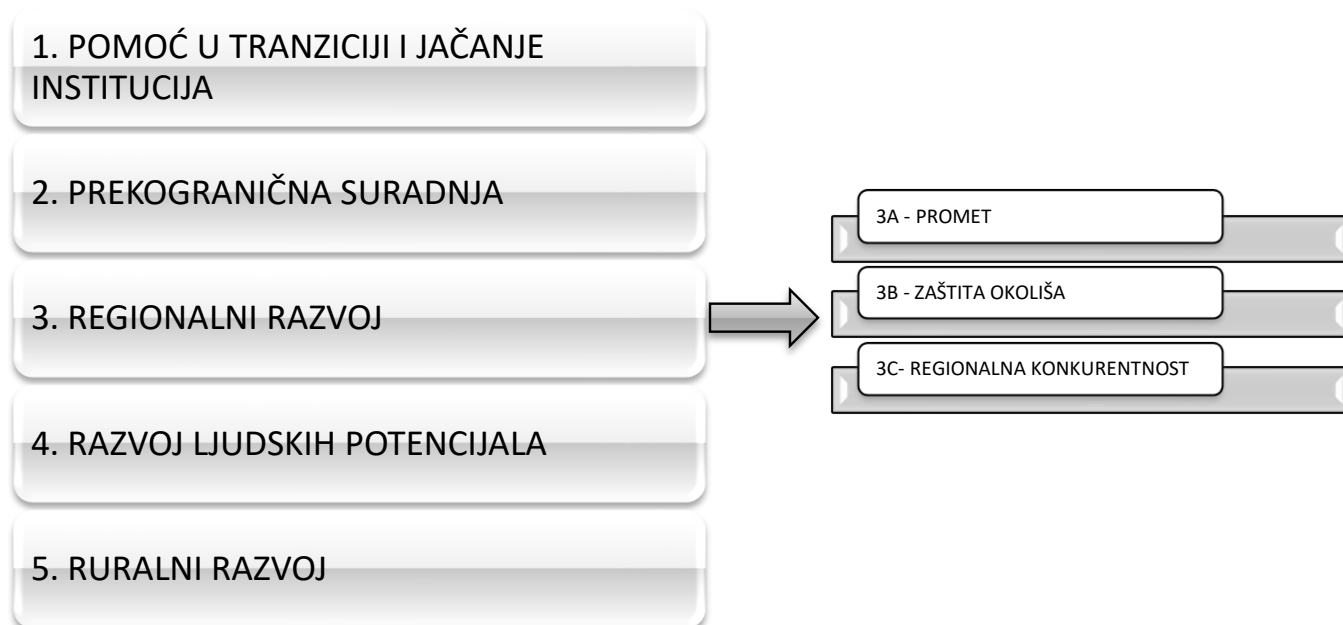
1. POMOĆ U TRANZICIJI I JAČANJE INSTITUCIJA

2. PREKOGRANIČNA SURADNJA

3. REGIONALNI RAZVOJ

4. RAZVOJ LJUDSKIH POTENCIJALA

5. RURALNI RAZVOJ

3A - PROMET

3B - ZAŠTITA OKOLIŠA

3C- REGIONALNA KONKURENTNOST